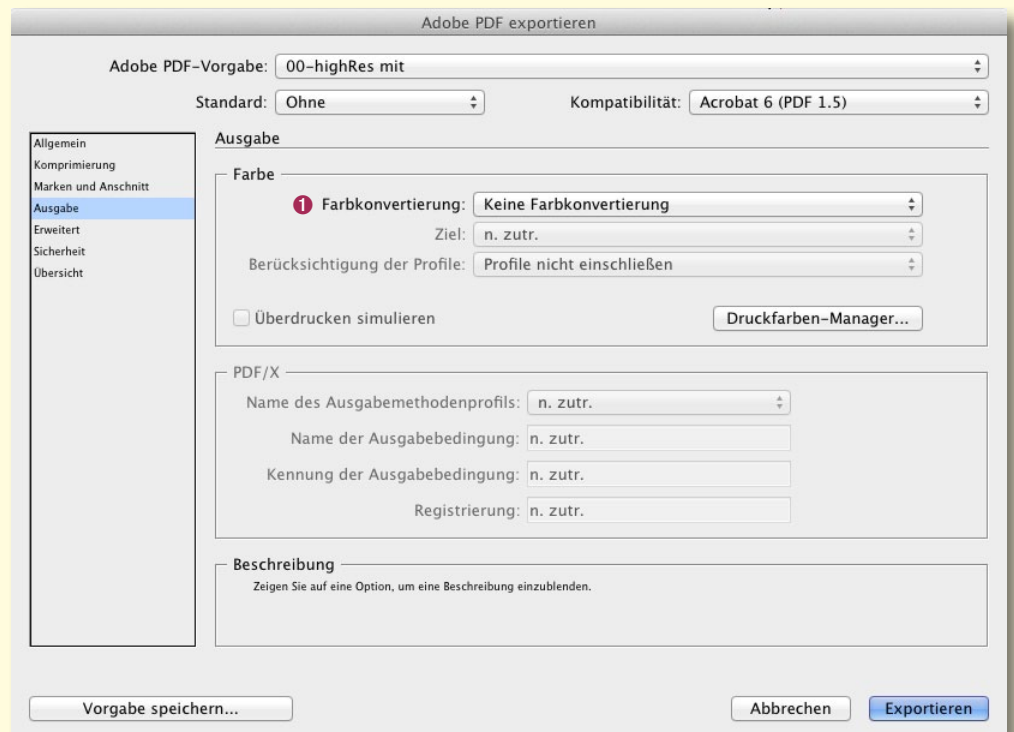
Adobe PDF exportieren

Adobe PDF-Vorgabe: 00-highRes mit

Standard: Ohne

Kompatibilität: Acrobat 6 (PDF 1.5)

Allgemein
Komprimierung
Marken und Anschnitt
Ausgabe
Erweitert
Sicherheit
Übersicht

Ausgabe

Farbe

1 Farbkonvertierung: Keine Farbkonvertierung

Ziel: n. zutr.

Berücksichtigung der Profile: Profile nicht einschließen

Überdrucken simulieren

Druckfarben-Manager...

PDF/X

Name des Ausgabemethodenprofils: n. zutr.

Name der Ausgabebedingung: n. zutr.

Kennung der Ausgabebedingung: n. zutr.

Registrierung: n. zutr.

Beschreibung

Zeigen Sie auf eine Option, um eine Beschreibung einzublenden.

Vorgabe speichern...

Abbrechen

Exportieren